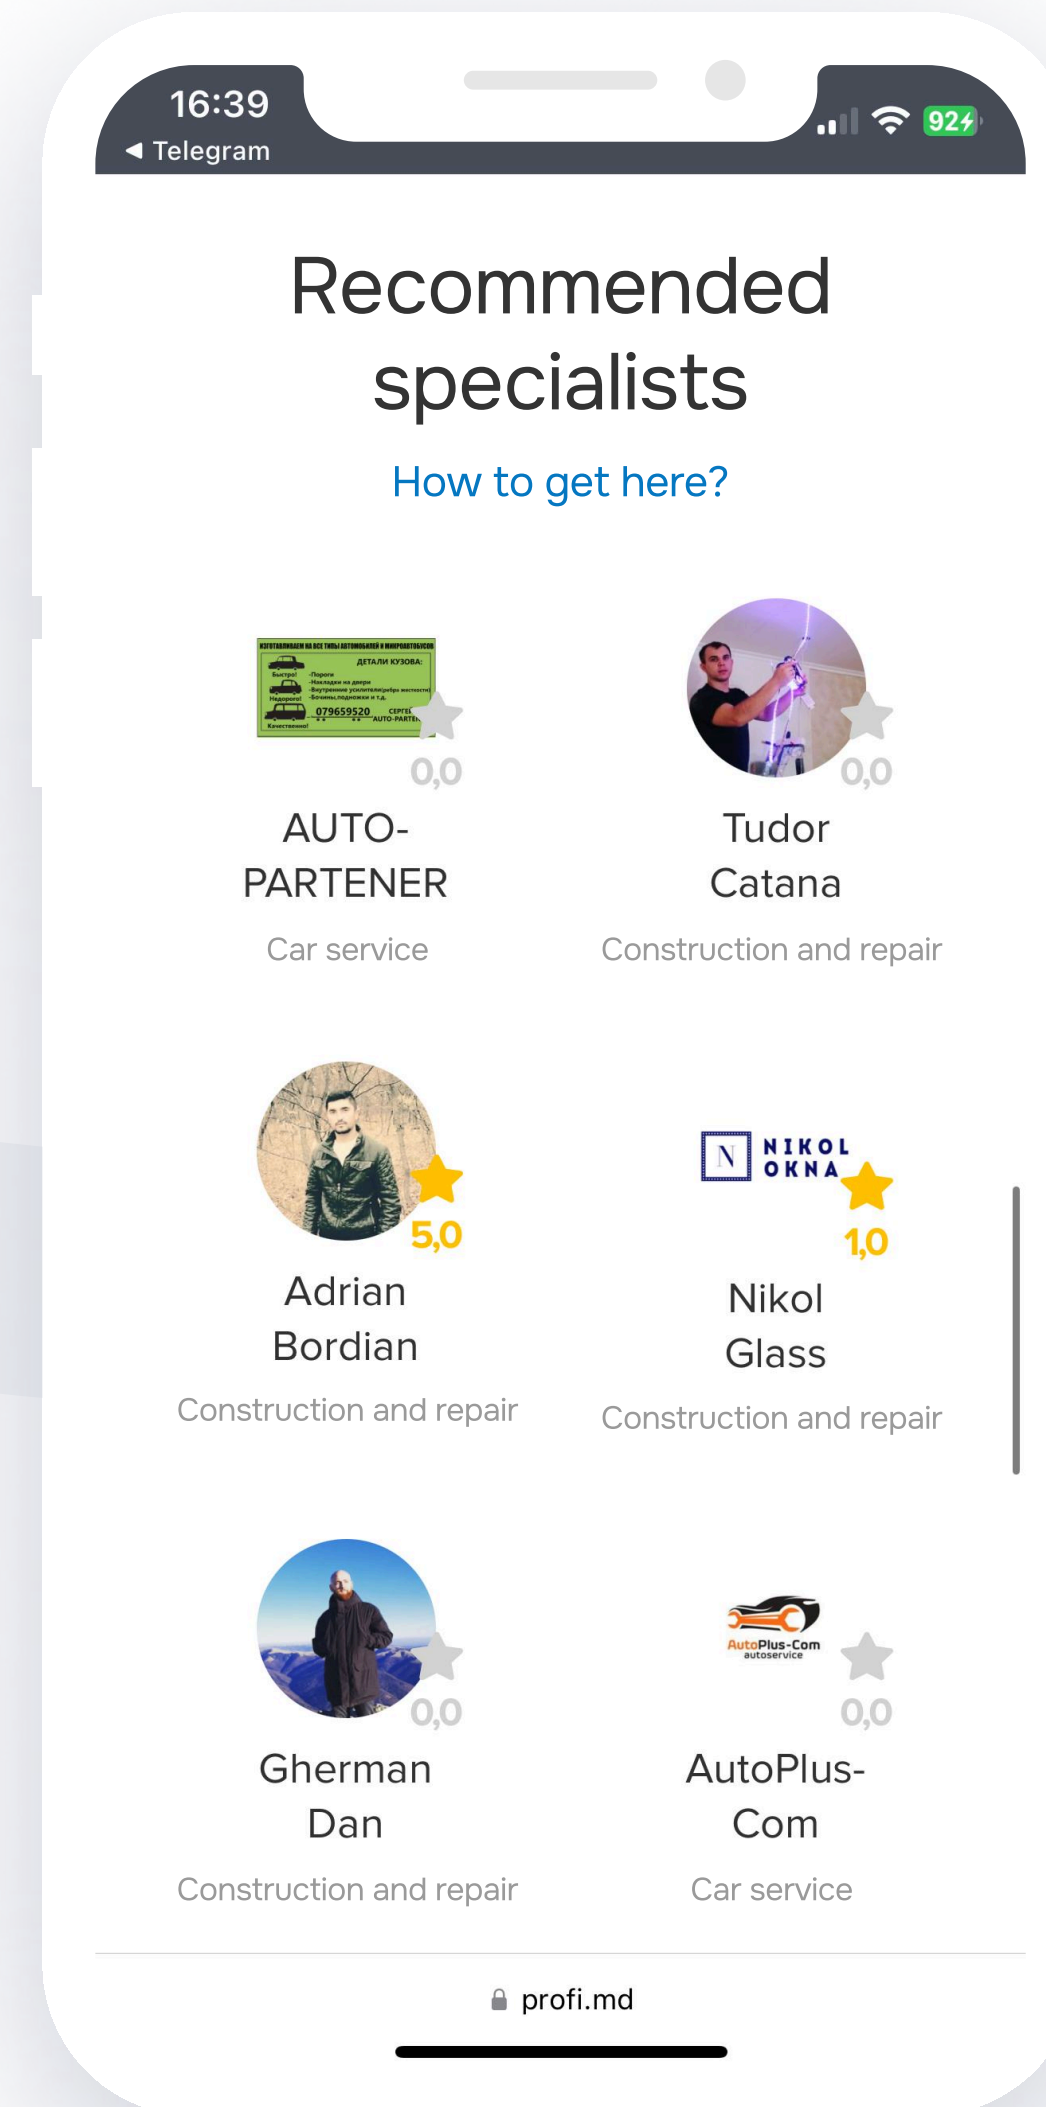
16:39
◀ Telegram
92

Recommended specialists

How to get here?

ИЗГОТАВЛИВАЕМ НА ВСЕ ТИПЫ АВТОМОБИЛЕЙ И МИКРОАВТОБУСОВ
ДЕТАЛИ КУЗОВА:
Быстро! -Пороги
-Накладки на двери
Недорого! -Внутренние усилители
-Бочины, подножки и т.д.
079659520 СЕРГЕЙ
Качественно! AUTO-PARTENER
0,0
AUTO-PARTENER
Car service

0,0
Tudor Catana
Construction and repair

5,0
Adrian Bordian
Construction and repair

N NIKOL OKNA
1,0
Nikol Glass
Construction and repair

0,0
Gherman Dan
Construction and repair

AutoPlus-Com autoservice
0,0
AutoPlus-Com
Car service

profi.md